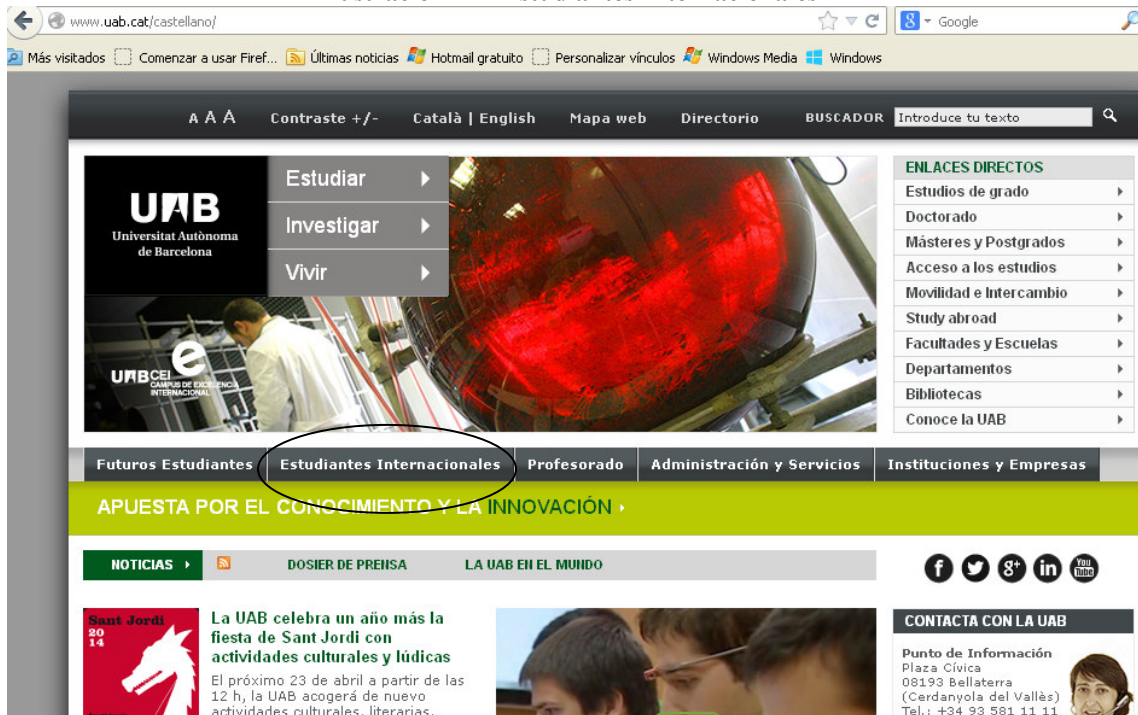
www.uab.cat/castellano/

Google

Más visitados Comenzar a usar Firef... Últimas noticias Hotmail gratuito Personalizar vínculos Windows Media Windows

A A A Contraste +/- Català | English Mapa web Directorio BUSCADOR Introduce tu texto

UAB Universitat Autònoma de Barcelona

Estudiar
Investigar
Vivir

UAB CEI CAMPUS DE EXCELENCIA INTERNACIONAL

ENLACES DIRECTOS
Estudios de grado
Doctorado
Másteres y Postgrados
Acceso a los estudios
Movilidad e Intercambio
Study abroad
Facultades y Escuelas
Departamentos
Bibliotecas
Conoce la UAB

Futuros Estudiantes Estudiantes Internacionales Profesorado Administración y Servicios Instituciones y Empresas

APUESTA POR EL CONOCIMIENTO Y LA INNOVACIÓN ›

NOTICIAS › DOSIER DE PRENSA LA UAB EN EL MUNDO

Sant Jordi 20 14

La UAB celebra un año más la fiesta de Sant Jordi con actividades culturales y lúdicas

El próximo 23 de abril a partir de las 12 h, la UAB acogerá de nuevo actividades culturales, literarias,

CONTACTA CON LA UAB

Punto de Información
Plaza Cívica
08193 Bellaterra
(Cerdanyola del Vallès)
Tel.: +34 93 581 11 11